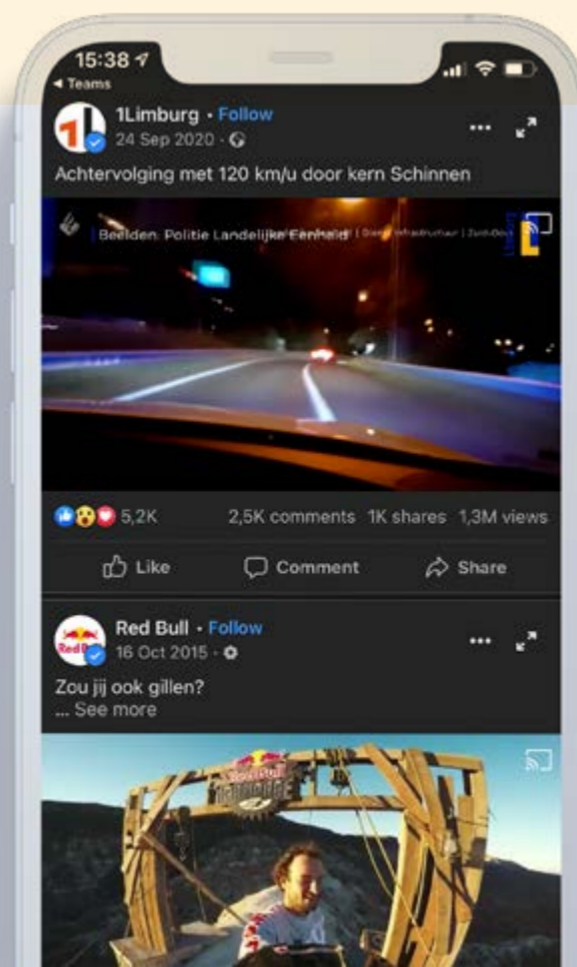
15:38
◂ Teams

1Limburg · Follow
24 Sep 2020 ·

Achtervolging met 120 km/u door kern Schinnen

Beelden: Politie Landelijke Eenheid | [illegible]

5,2K 2,5K comments 1K shares 1,3M views

Like Comment Share

Red Bull · Follow
16 Oct 2015 ·

Zou jij ook gillen?
... See more

Red Bull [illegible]